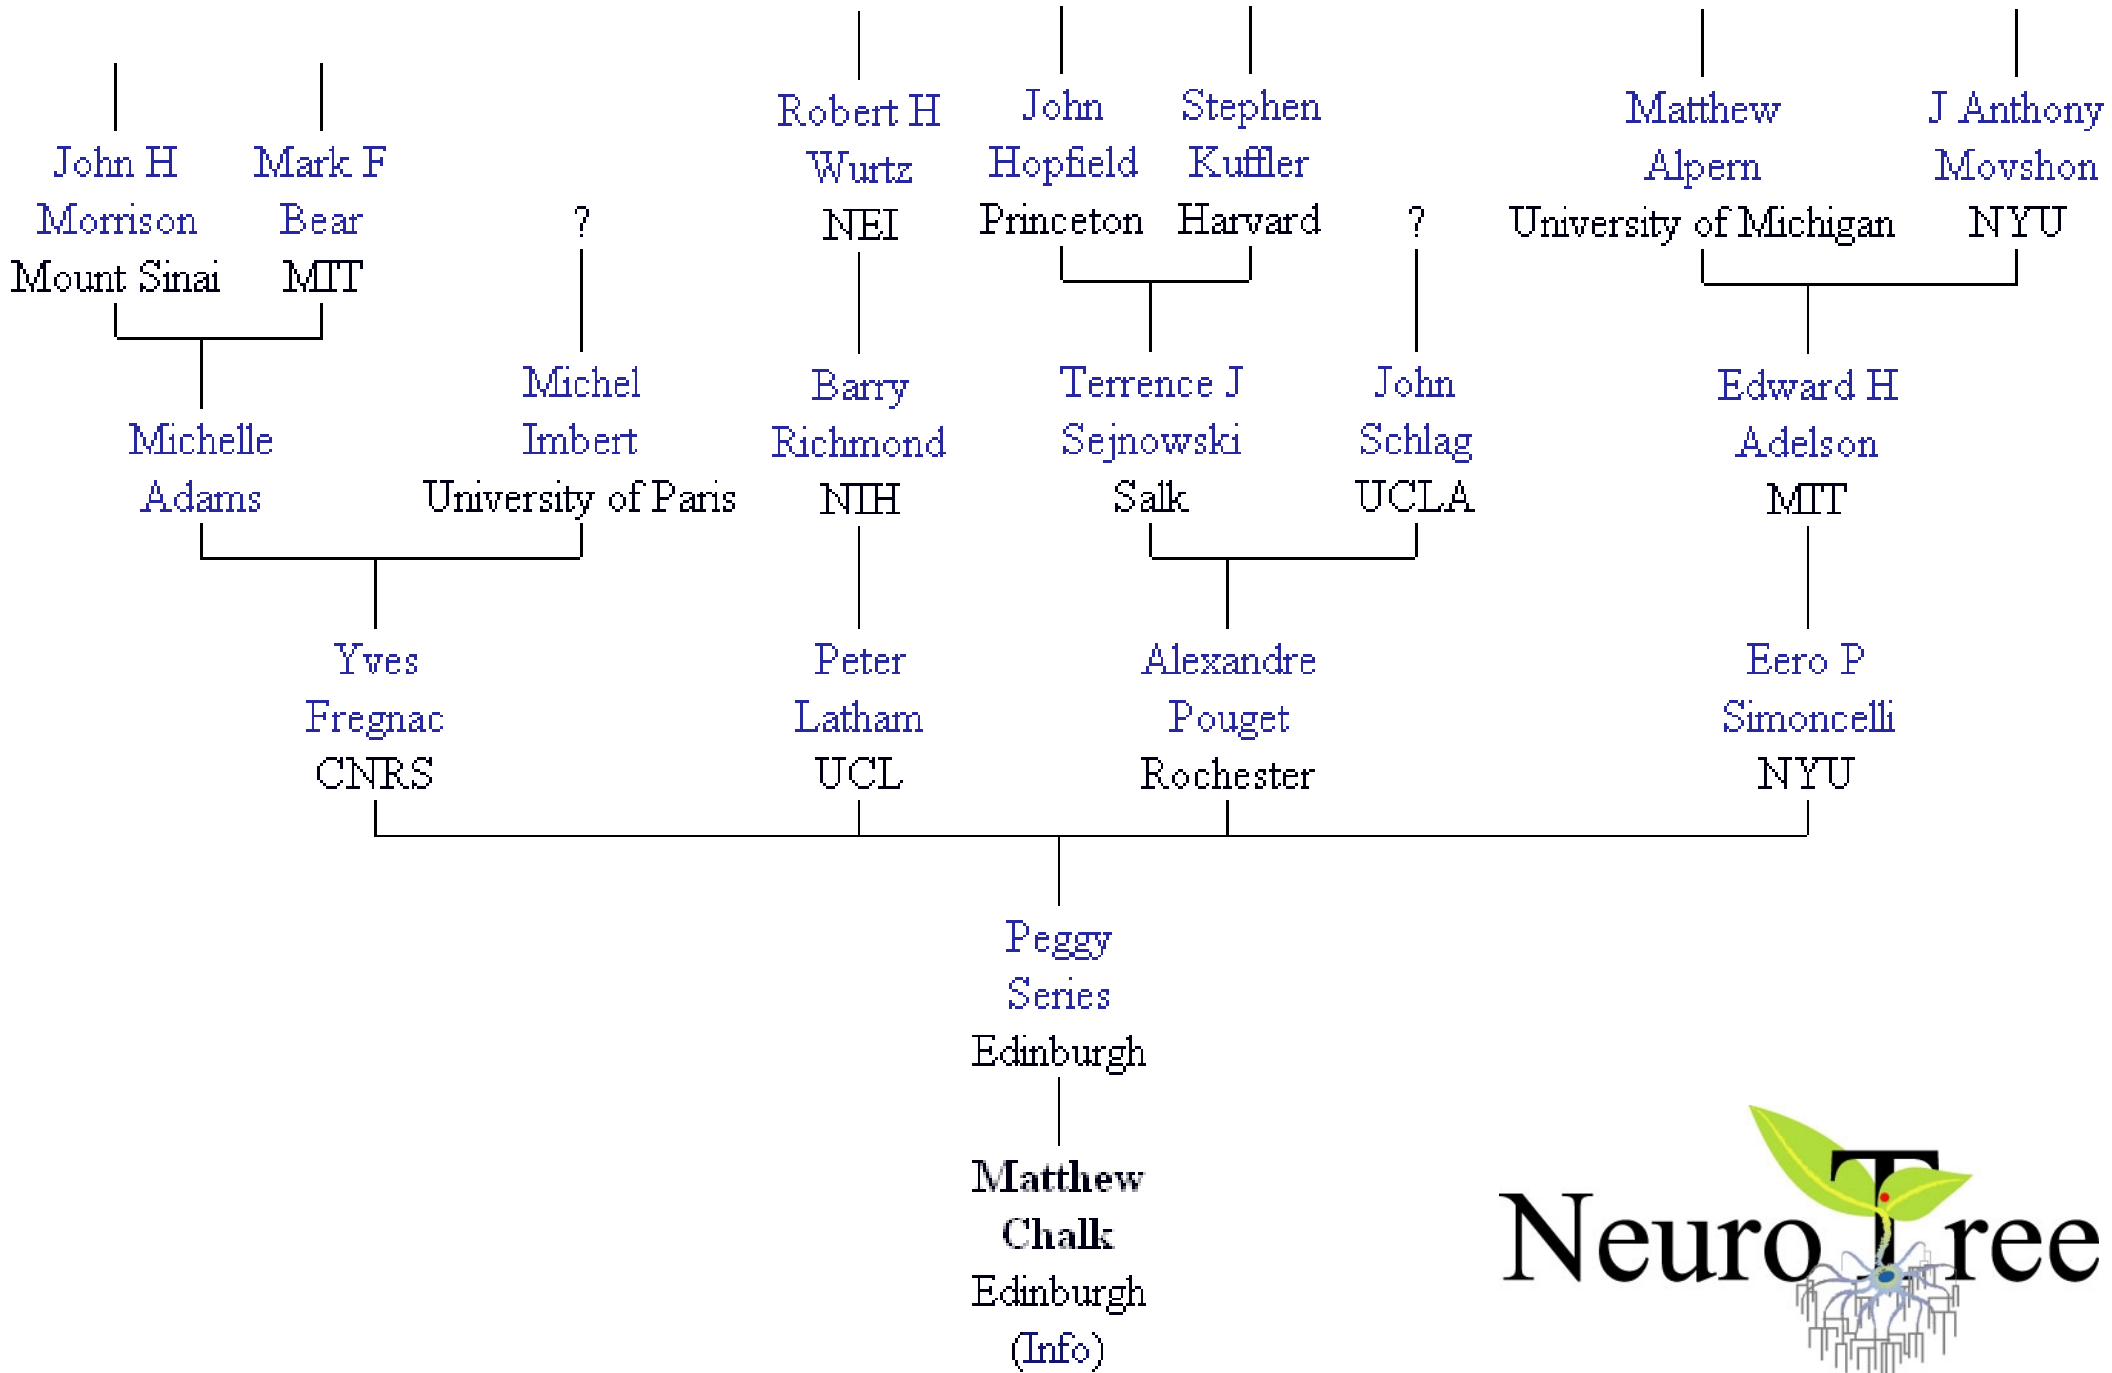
John H
Morrison
Mount Sinai

Mark F
Bear
MIT

?

Robert H
Wurtz
NEI

John
Hopfield
Princeton

Stephen
Kuffler
Harvard

?

Matthew
Alpern
University of Michigan

J Anthony
Movshon
NYU

Michelle
Adams

Michel
Imbert
University of Paris

Barry
Richmond
NIH

Terrence J
Sejnowski
Salk

John
Schlag
UCLA

Edward H
Adelson
MIT

Yves
Fregnac
CNRS

Peter
Latham
UCL

Alexandre
Pouget
Rochester

Eero P
Simoncelli
NYU

Peggy
Series
Edinburgh

**Matthew**
**Chalk**
Edinburgh
(Info)

NeuroTree